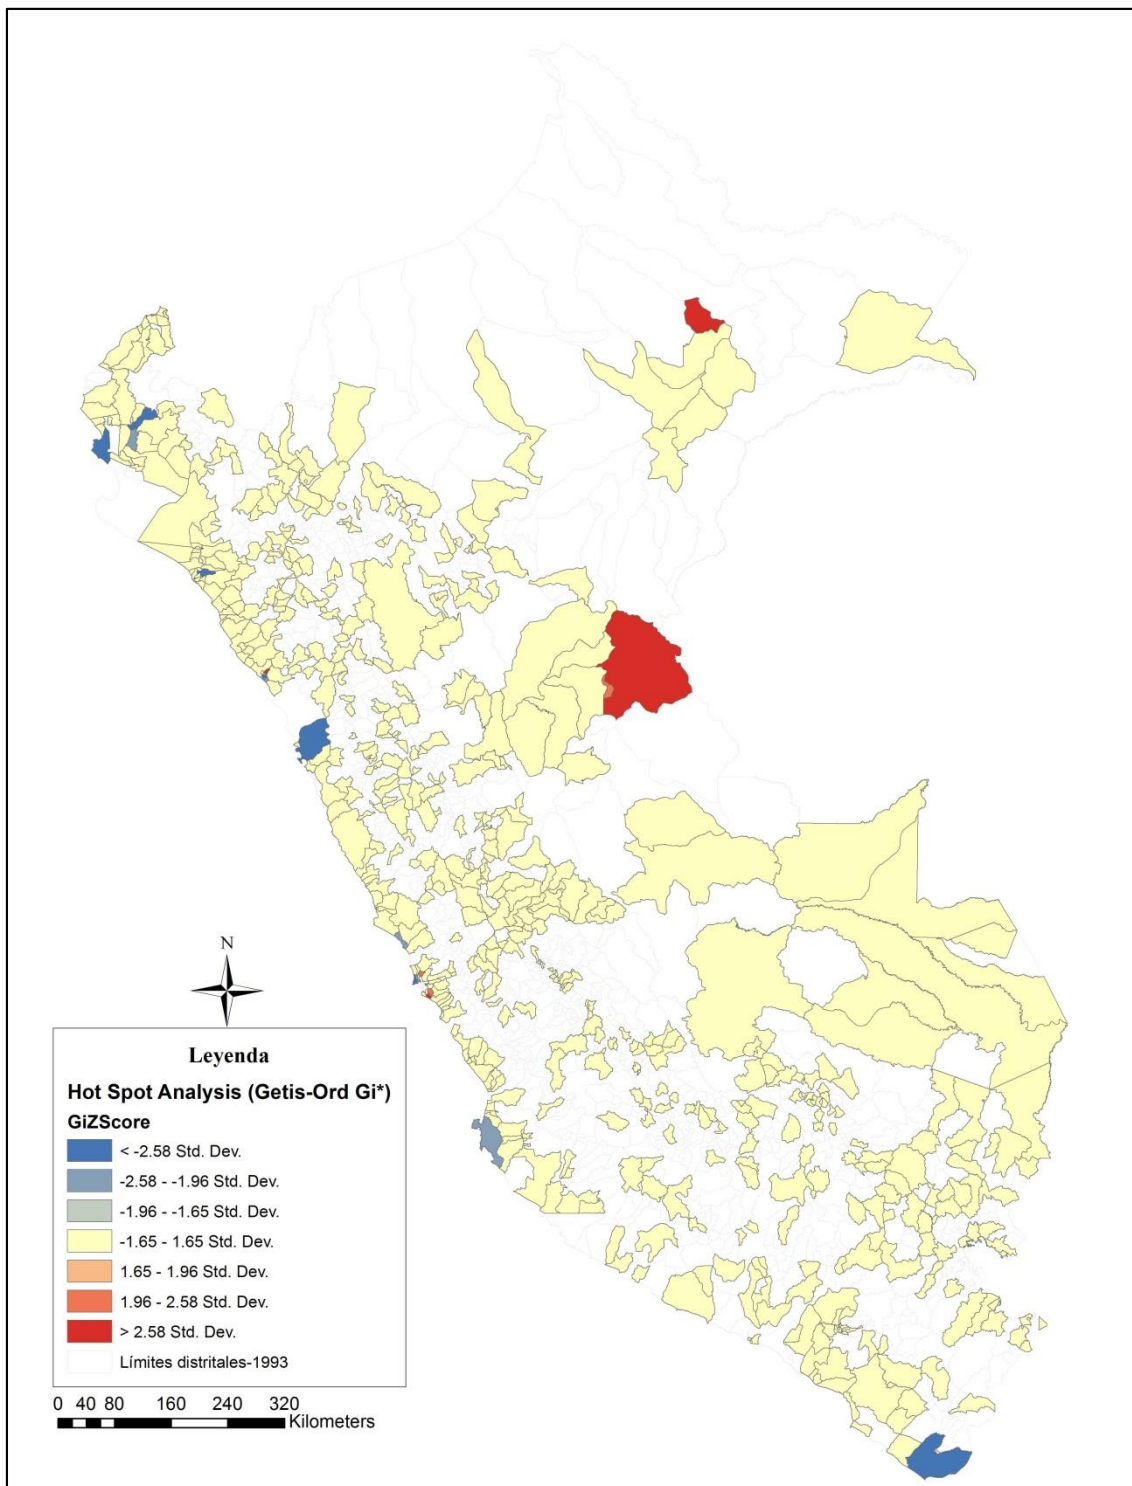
N

Leyenda

Hot Spot Analysis (Getis-Ord Gi*)

GiZScore

< -2.58 Std. Dev.

-2.58 - -1.96 Std. Dev.

-1.96 - -1.65 Std. Dev.

-1.65 - 1.65 Std. Dev.

1.65 - 1.96 Std. Dev.

1.96 - 2.58 Std. Dev.

> 2.58 Std. Dev.

Límites distritales-1993

0 40 80 160 240 320 Kilometers